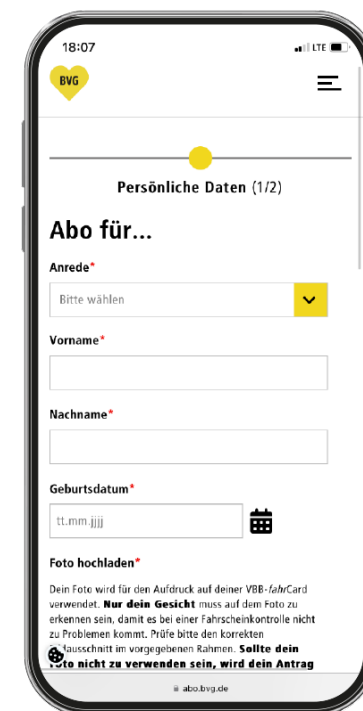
18:07

LTE

BVG

Persönliche Daten (1/2)

Abo für...

Anrede*

Bitte wählen

Vorname*

Nachname*

Geburtsdatum*

tt.mm.jjjj

Foto hochladen*

Dein Foto wird für den Aufdruck auf deiner VBB-*fahr*Card verwendet. **Nur dein Gesicht** muss auf dem Foto zu erkennen sein, damit es bei einer Fahrscheinkontrolle nicht zu Problemen kommt. Prüfe bitte den korrekten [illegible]ausschnitt im vorgegebenen Rahmen. **Sollte dein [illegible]to nicht zu verwenden sein, wird dein Antrag**

abo.bvg.de